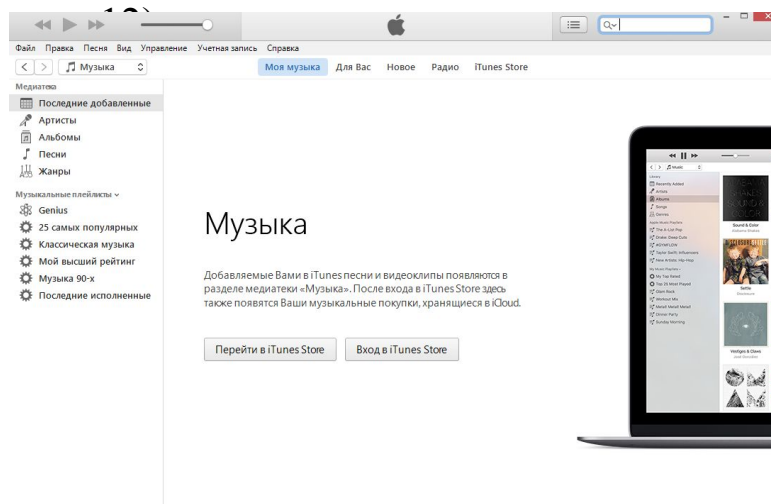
Файл Правка Песня Вид Управление Учетная запись Справка

Музыка

Моя музыка Для Вас Новое Радио iTunes Store

Медиатека
Последние добавленные
Артисты
Альбомы
Песни
Жанры

Музыкальные плейлисты
Genius
25 самых популярных
Классическая музыка
Мой высший рейтинг
Музыка 90-х
Последние исполненные

Музыка

Добавляемые Вами в iTunes песни и видеоклипы появляются в разделе медиатеки «Музыка». После входа в iTunes Store здесь также появятся Ваши музыкальные покупки, хранящиеся в iCloud.

Перейти в iTunes Store
Вход в iTunes Store